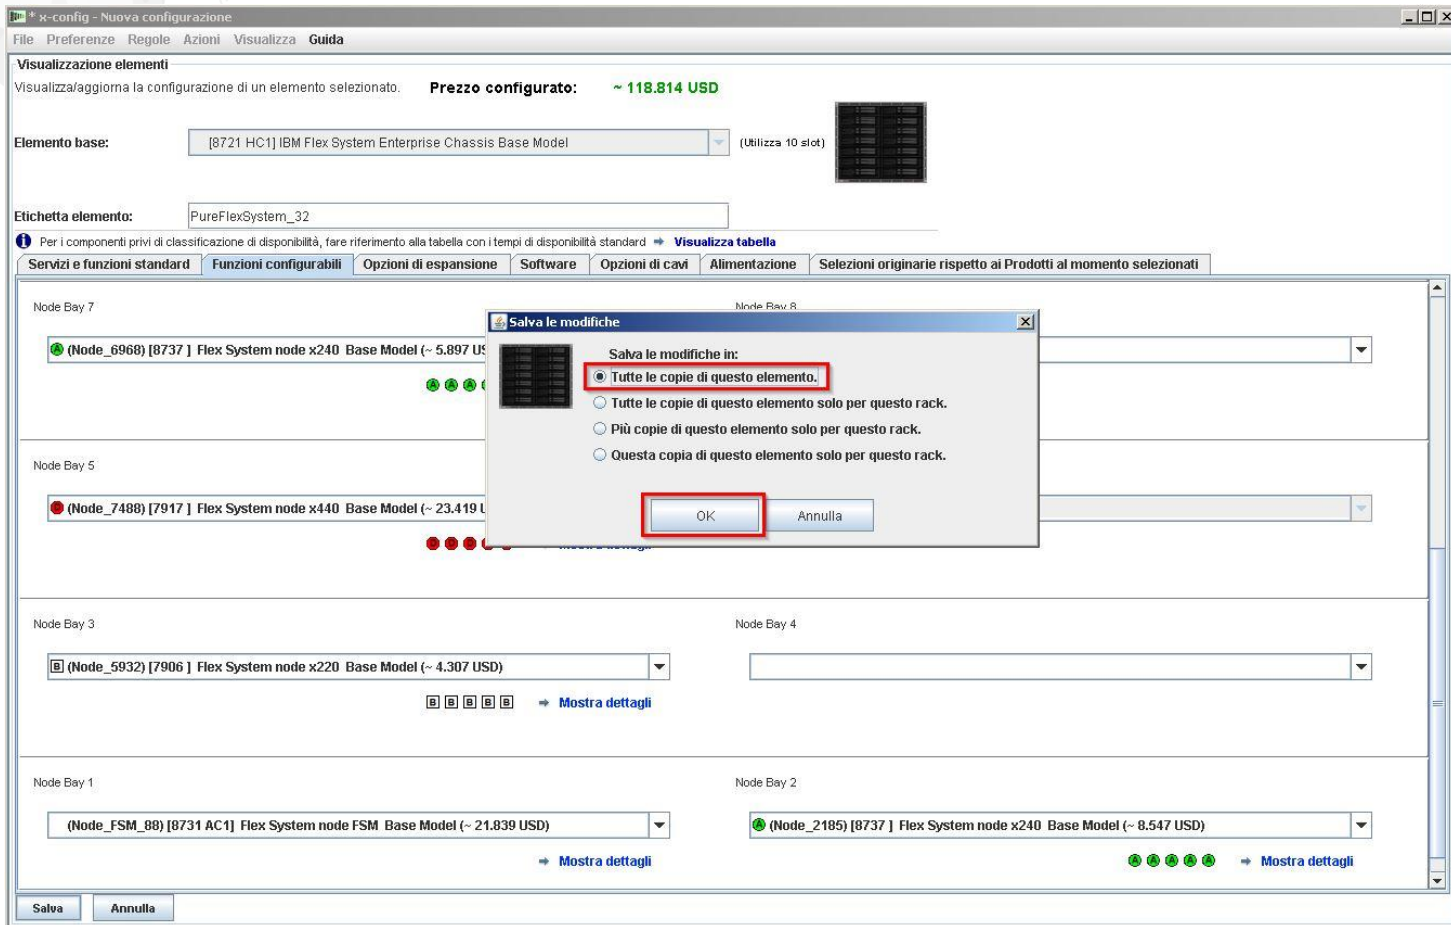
* x-config - Nuova configurazione

File Preferenze Regole Azioni Visualizza Guida

Visualizzazione elementi

Visualizza/aggiorna la configurazione di un elemento selezionato. Prezzo configurato: ~ 118.814 USD

Elemento base: [8721 HC1] IBM Flex System Enterprise Chassis Base Model (Utilizza 10 slot)

Etichetta elemento: PureFlexSystem_32

Per i componenti privi di classificazione di disponibilità, fare riferimento alla tabella con i tempi di disponibilità standard → Visualizza tabella

Servizi e funzioni standard | Funzioni configurabili | Opzioni di espansione | Software | Opzioni di cavi | Alimentazione | Selezioni originarie rispetto ai Prodotti al momento selezionati

Node Bay 7

A (Node_6968) [8737 ] Flex System node x240 Base Model (~ 5.897 US

Node Bay 8

Salva le modifiche

Salva le modifiche in:
Tutte le copie di questo elemento.
Tutte le copie di questo elemento solo per questo rack.
Più copie di questo elemento solo per questo rack.
Questa copia di questo elemento solo per questo rack.

OK Annulla

Node Bay 5

(Node_7488) [7917 ] Flex System node x440 Base Model (~ 23.419 U

Node Bay 3

B (Node_5932) [7906 ] Flex System node x220 Base Model (~ 4.307 USD)

B B B B B → Mostra dettagli

Node Bay 4

Node Bay 1

(Node_FSM_88) [8731 AC1] Flex System node FSM Base Model (~ 21.839 USD)

→ Mostra dettagli

Node Bay 2

A (Node_2185) [8737 ] Flex System node x240 Base Model (~ 8.547 USD)

A A A A A → Mostra dettagli

Salva Annulla